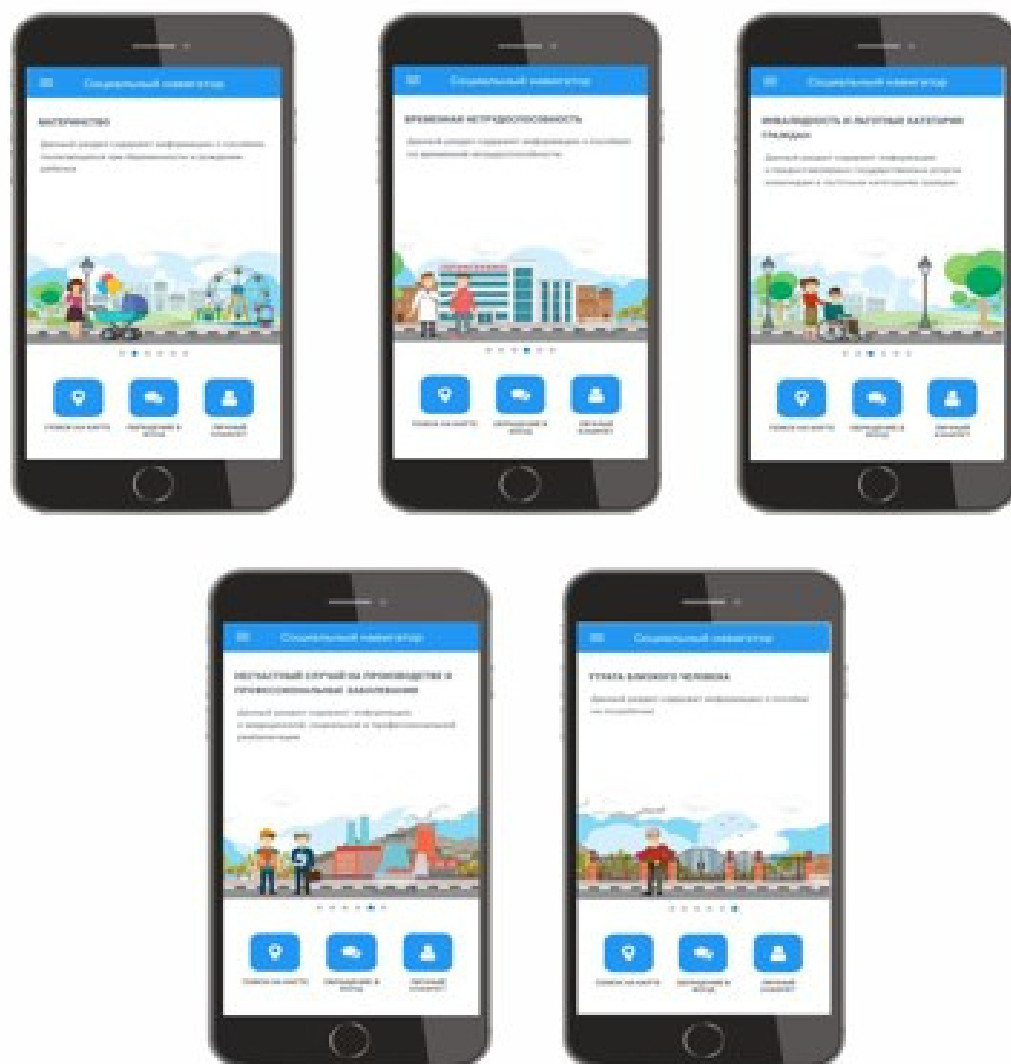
Социальный навигатор

МАТЕРИНСТВО

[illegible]

ПОИСК НА КАРТЕ

ОБРАЩЕНИЯ В ФОНД

ЛИЧНЫЙ КАБИНЕТ

Социальный навигатор

ВРЕМЕННАЯ НЕТРУДОСПОСОБНОСТЬ

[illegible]

ПОИСК НА КАРТЕ

ОБРАЩЕНИЯ В ФОНД

ЛИЧНЫЙ КАБИНЕТ

Социальный навигатор

ИНВАЛИДНОСТЬ И ЛЬГОТНЫЕ КАТЕГОРИИ ГРАЖДАН

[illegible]

ПОИСК НА КАРТЕ

ОБРАЩЕНИЯ В ФОНД

ЛИЧНЫЙ КАБИНЕТ

Социальный навигатор

НЕСЧАСТНЫЙ СЛУЧАЙ НА ПРОИЗВОДСТВЕ И ПРОФЕССИОНАЛЬНЫЕ ЗАБОЛЕВАНИЯ

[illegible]

ПОИСК НА КАРТЕ

ОБРАЩЕНИЯ В ФОНД

ЛИЧНЫЙ КАБИНЕТ

Социальный навигатор

УТРАТА БЛИЗКОГО ЧЕЛОВЕКА

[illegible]

ПОИСК НА КАРТЕ

ОБРАЩЕНИЯ В ФОНД

ЛИЧНЫЙ КАБИНЕТ